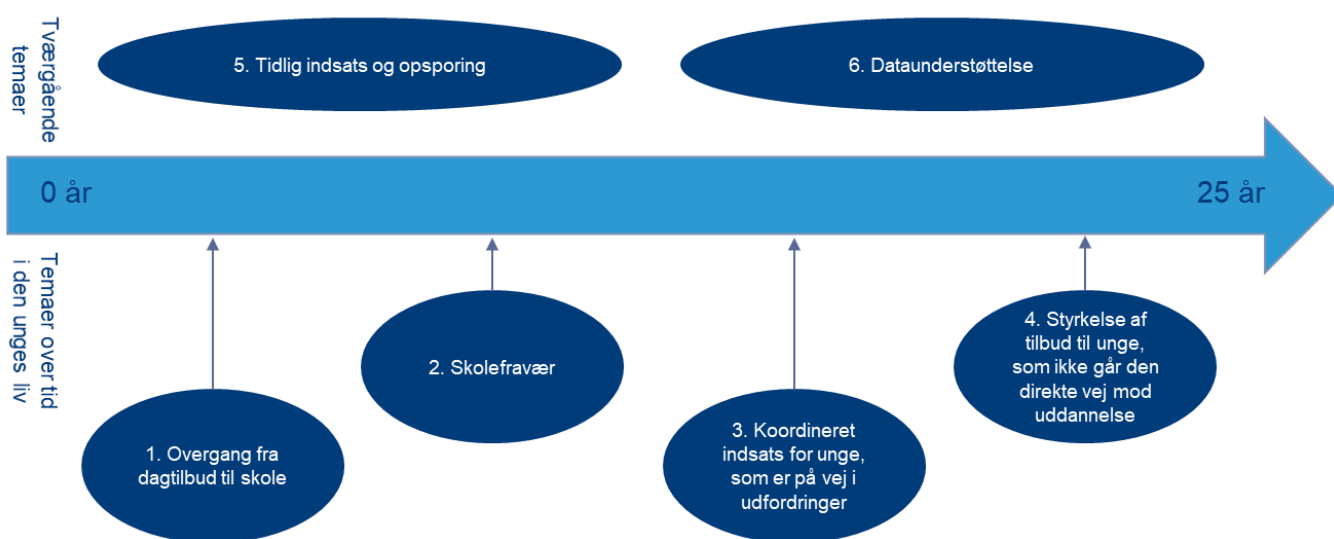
Tværgående temaer

5. Tidlig indsats og opsporing

6. Dataunderstøttelse

0 år

25 år

Temaer over tid i den unges liv

2. Skolefravær

4. Styrkelse af tilbud til unge, som ikke går den direkte vej mod uddannelse

1. Overgang fra dagtilbud til skole

3. Koordineret indsats for unge, som er på vej i udfordringer